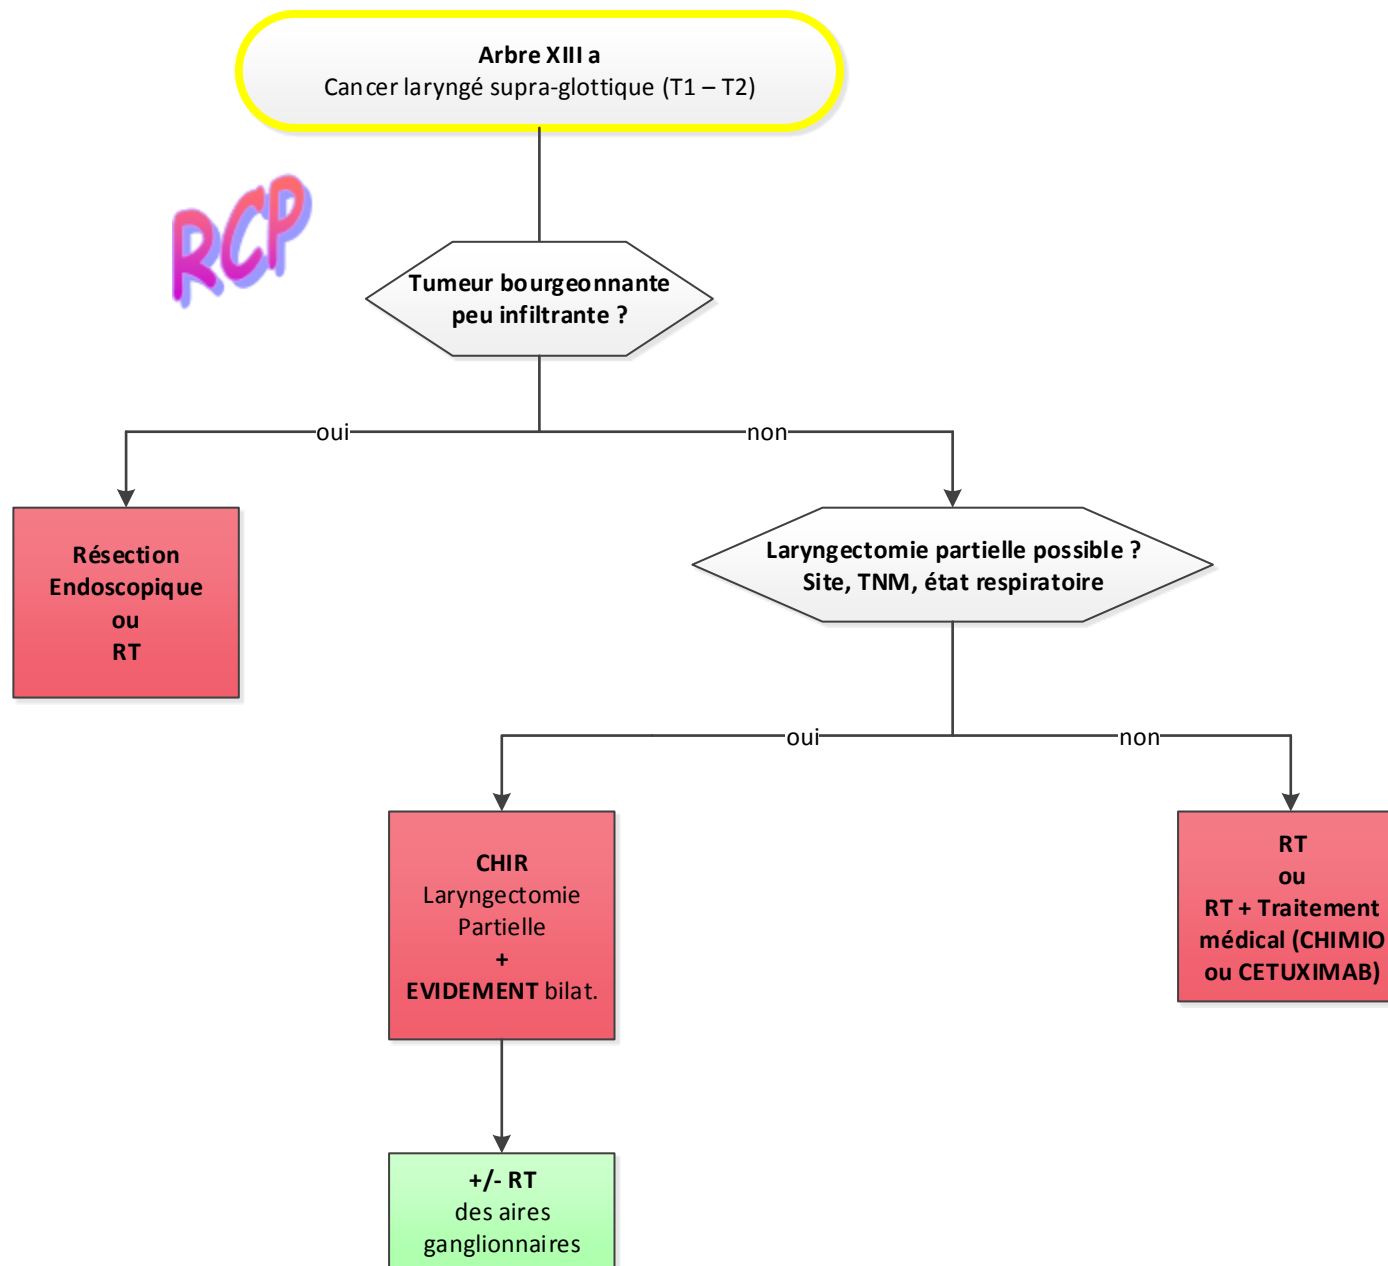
Arbre XIII a
Cancer laryngé supra-glottique (T1 – T2)

RCP

Tumeur bourgeonnante peu infiltrante ?

oui

non

Résection Endoscopique ou RT

Laryngectomie partielle possible ? Site, TNM, état respiratoire

oui

non

CHIR
Laryngectomie Partielle
+
EVIDEMENT bilat.

RT
ou
RT + Traitement médical (CHIMIO ou CETUXIMAB)

+/- RT
des aires ganglionnaires